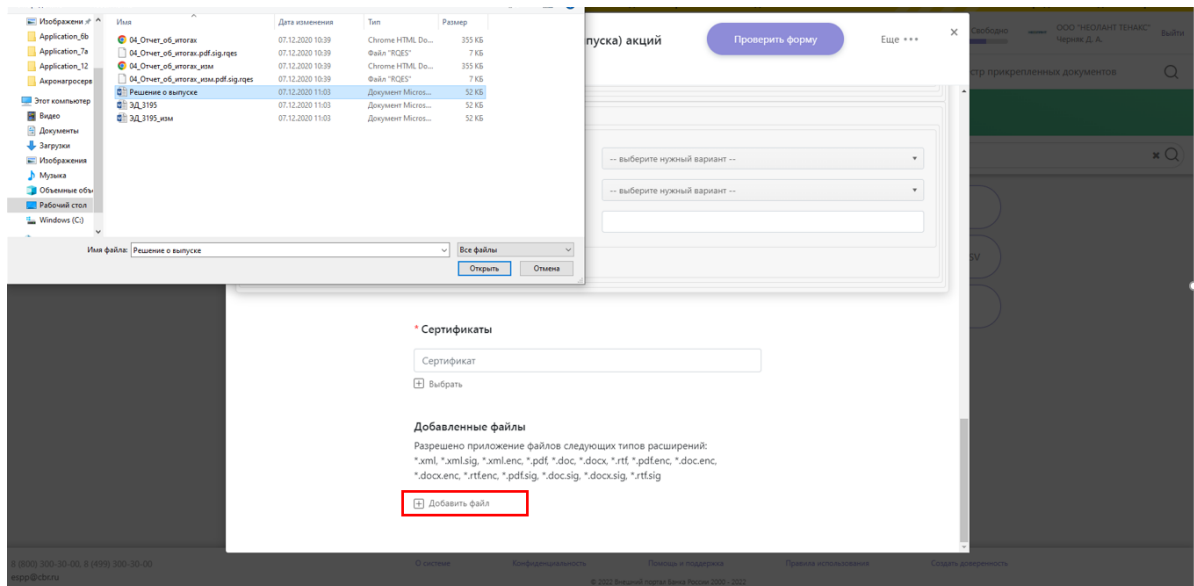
Изображени
Application_6b
Application_7a
Application_12
Акронагросерв
Этот компьютер
Видео
Документы
Загрузки
Изображения
Музыка
Объемные объ
Рабочий стол
Windows (C:)

| Имя | Дата изменения | Тип | Размер |
|---|---|---|---|
| 04_Отчет_об_итогах | 07.12.2020 10:39 | Chrome HTML Do... | 355 КБ |
| 04_Отчет_об_итогах.pdf.sig.rqes | 07.12.2020 10:39 | Файл "RQES" | 7 КБ |
| 04_Отчет_об_итогах_изм | 07.12.2020 10:39 | Chrome HTML Do... | 355 КБ |
| 04_Отчет_об_итогах_изм.pdf.sig.rqes | 07.12.2020 10:39 | Файл "RQES" | 7 КБ |
| Решение о выпуске | 07.12.2020 11:03 | Документ Micros... | 52 КБ |
| ЭД_3195 | 07.12.2020 11:03 | Документ Micros... | 52 КБ |
| ЭД_3195_изм | 07.12.2020 11:03 | Документ Micros... | 52 КБ |

Имя файла: Решение о выпуске
Все файлы
Открыть
Отмена

пуска) акций
Проверить форму
Еще •••
Свободно
ООО "НЕОЛАНТ ТЕНАКС"
Черняк Д. А.
Выйти
стр прикрепленных документов
-- выберите нужный вариант --
-- выберите нужный вариант --
SV

* Сертификаты
Сертификат
Выбрать

Добавленные файлы
Разрешено приложение файлов следующих типов расширений: *.xml, *.xml.sig, *.xml.enc, *.pdf, *.doc, *.docx, *.rtf, *.pdf.enc, *.doc.enc, *.docx.enc, *.rtf.enc, *.pdf.sig, *.doc.sig, *.docx.sig, *.rtf.sig
Добавить файл

8 (800) 300-30-00, 8 (499) 300-30-00
epp@cbr.ru
О системе
Конфиденциальность
Помощь и поддержка
Правила использования
Создать доверенность
© 2022 Внешний портал Банка России 2000 - 2022